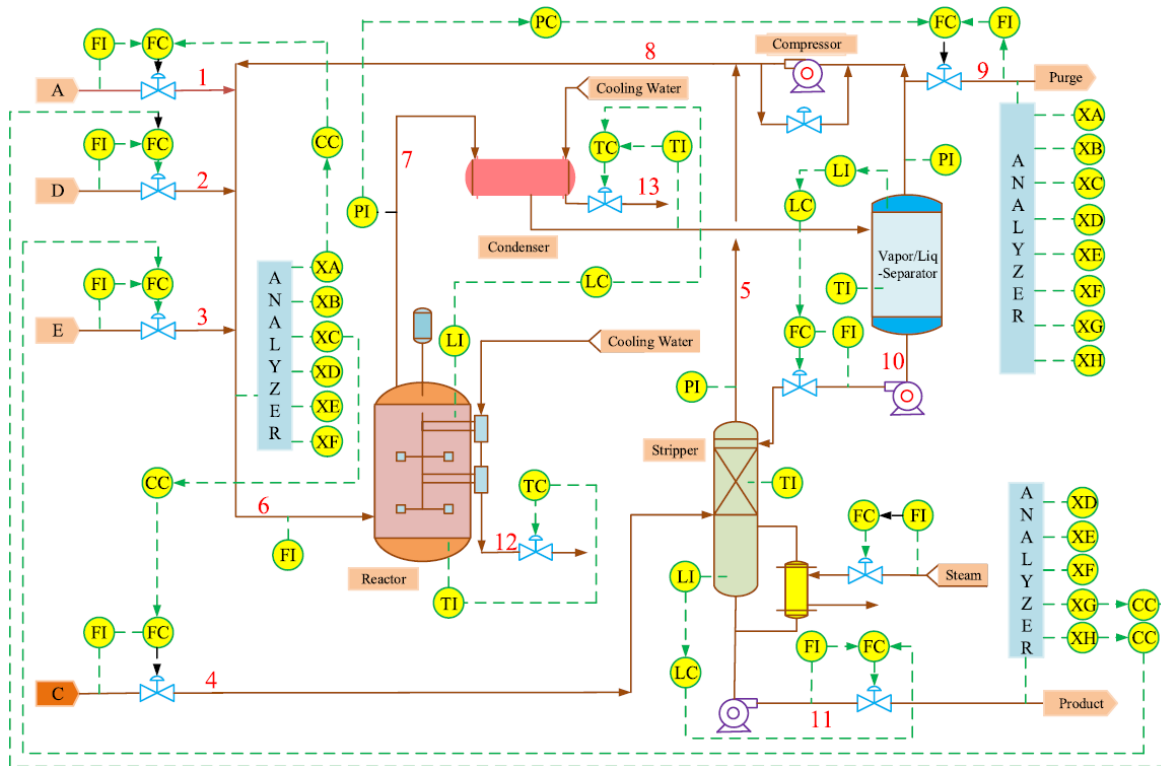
FI FC
A 1
FI FC
D 2
FI FC
E 3
CC
PI
7
8
PC
Compressor
FC FI
9 Purge
Cooling Water
TC TI
13
Condenser
LC
LI
PI
LC
Vapor/Liq -Separator
TI
ANALYZER
XA XB XC XD XE XF XG XH
ANALYZER
XA XB XC XD XE XF
LI
Cooling Water
5
FC FI
10
PI
CC
Stripper
TI
6
FI
TC
12
Reactor
TI
FC FI
Steam
LI
LC
FI FC
FI FC
C 4
11
ANALYZER
XD XE XF XG XH
CC
CC
Product